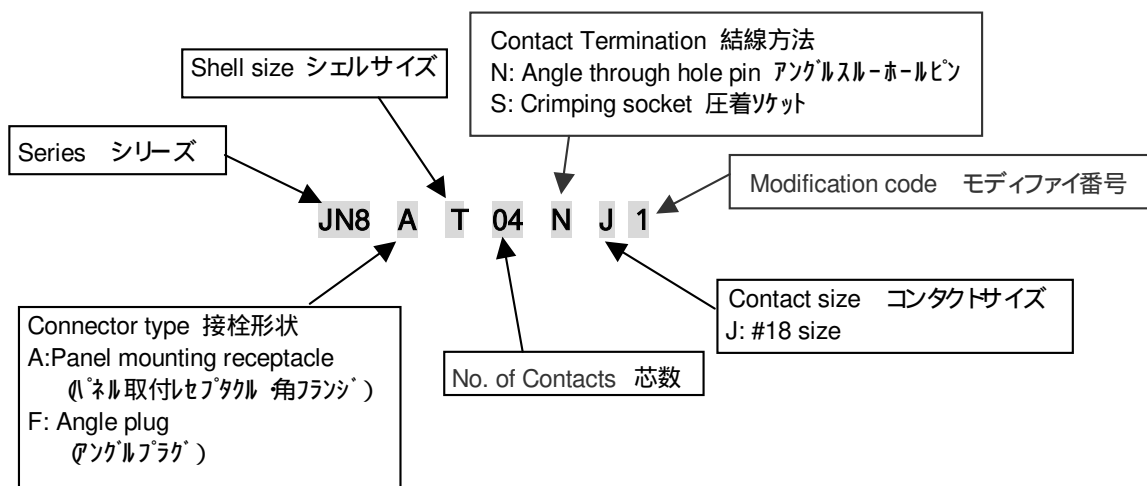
Contact Termination 結線方法
N: Angle through hole pin ｱﾝｸﾞﾙｽﾙｰﾎｰﾙﾋﾟﾝ
S: Crimping socket 圧着ｿｹｯﾄ

Shell size シェルサイズ

Series シリーズ

Modification code モディファイ番号

JN8 A T 04 N J 1

Connector type 接栓形状
A:Panel mounting receptacle
(ﾊﾟﾈﾙ取付ﾚｾﾌﾟﾀｸﾙ ･角ﾌﾗﾝｼﾞ)
F: Angle plug
(ｱﾝｸﾞﾙﾌﾟﾗｸﾞ)

No. of Contacts 芯数

Contact size コンタクトサイズ
J: #18 size